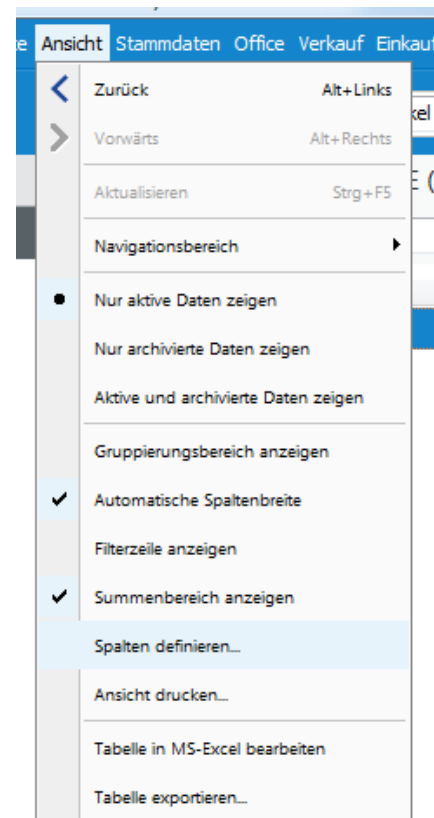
e Ansicht Stammdaten Office Verkauf Einkau

Zurück Alt+Links
Vorwärts Alt+Rechts
Aktualisieren Strg+F5
Navigationsbereich
Nur aktive Daten zeigen
Nur archivierte Daten zeigen
Aktive und archivierte Daten zeigen
Gruppierungsbereich anzeigen
Automatische Spaltenbreite
Filterzeile anzeigen
Summenbereich anzeigen
Spalten definieren...
Ansicht drucken...
Tabelle in MS-Excel bearbeiten
Tabelle exportieren...

kel
E (